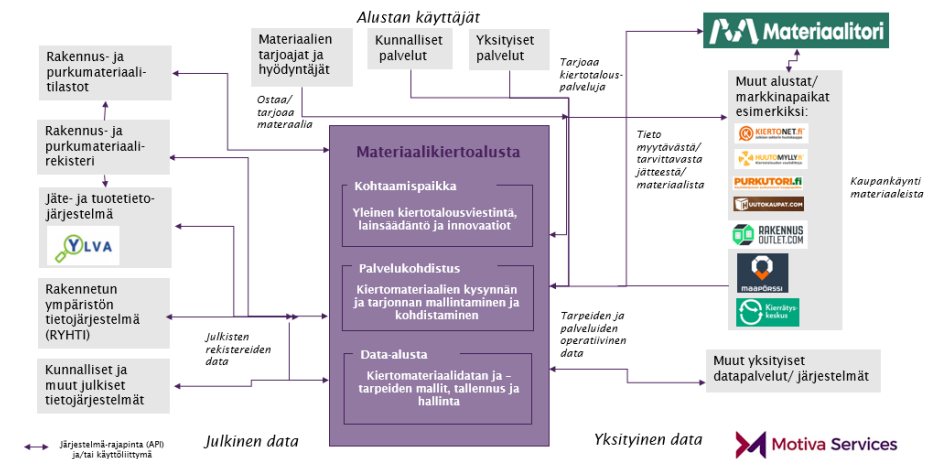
Alustan käyttäjät

Materiaalien tarjoajat ja hyödyntäjät

Kunnalliset palvelut

Yksityiset palvelut

Materiaalitori

Rakennus- ja purkumateriaalitilastot

Rakennus- ja purkumateriaalirekisteri

Jäte- ja tuotetietojärjestelmä

YLVA

Rakennetun ympäristön tietojärjestelmä (RYHTI)

Kunnalliset ja muut julkiset tietojärjestelmät

Ostaa/ tarjoaa materaalia

Tarjoaa kiertotalouspalveluja

Tieto myytävästä/ tarvittavasta jätteestä/ materiaalista

Muut alustat/ markkinapaikat esimerkiksi:

KIERTONET.fi

HUUTOMYLLY

PURKUTORI.fi

HUUTOKAUPAT.COM

RAKENNUS OUTLET.COM

MAAPÖRSSI

Kierrätyskeskus

Kaupankäynti materiaaleista

Materiaalikiertoalusta

Kohtaamispaikka

Yleinen kiertotalousviestintä, lainsäädäntö ja innovaatiot

Palvelukohdistus

Kiertomateriaalien kysynnän ja tarjonnan mallintaminen ja kohdistaminen

Data-alusta

Kiertomateriaalidatan ja -tarpeiden mallit, tallennus ja hallinta

Julkisten rekistereiden data

Tarpeiden ja palveluiden operatiivinen data

Muut yksityiset datapalvelut/ järjestelmät

Järjestelmä-rajapinta (API) ja/tai käyttöliittymä

Julkinen data

Yksityinen data

Motiva Services